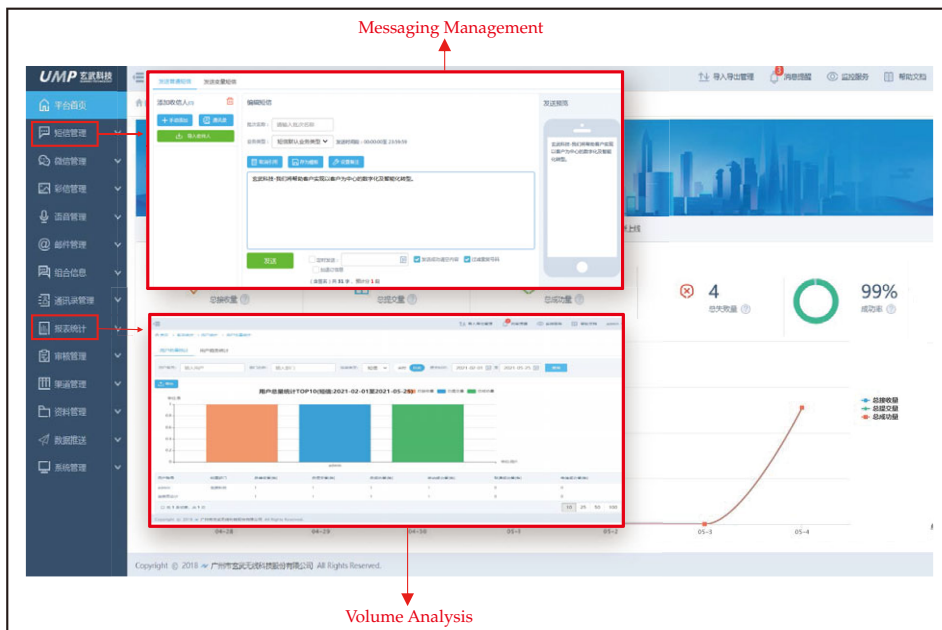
Messaging Management

UMP 玄武科技

平台首页
短信管理
微信管理
彩信管理
语音管理
邮件管理
组合信息
通讯录管理
报表统计
审核管理
渠道管理
资料管理
数据推送
系统管理

导入导出管理
消息提醒
监控服务
帮助文档

发送普通短信 发送变量短信

添加收信人
手动添加
通讯录
导入收信人

编辑短信
批次名称：请输入批次名称
业务类型：短信默认业务类型
发送时段：00:00:00至 23:59:59

常用短语 存为模板 设置签名

玄武科技-我们将帮助客户实现以客户为中心的数字化及智能化转型。

发送
定时发送
短信分组
发送成功通过开通
过滤重复号码

发送预览
玄武科技-我们将帮助客户实现以客户为中心的数字化及智能化转型。

总接收量
总提交量
总成功量
4
总失败量
99%
成功率

用户总量统计TOP10(短信:2021-02-01至2021-05-28)

总接收量
总提交量
总成功量

04-28
04-29
04-30
05-1
05-2
05-3
05-4

Copyright © 2018 广州市玄武无线科技股份有限公司 All Rights Reserved.

Volume Analysis